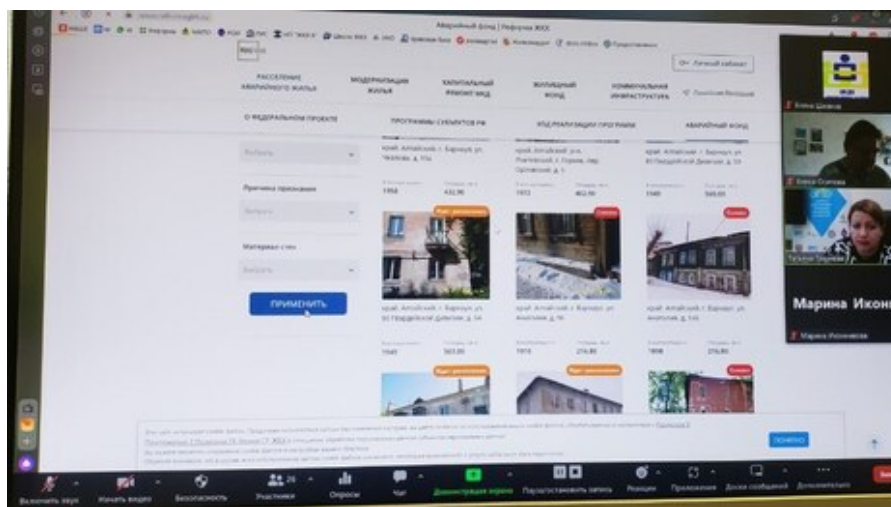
Аварийный фонд | Реформа ЖКХ

Личный кабинет

РАССЕЛЕНИЕ АВАРИЙНОГО ЖИЛЬЯ

МОДЕРНИЗАЦИЯ ЖИЛЬЯ

КАПИТАЛЬНЫЙ РЕМОНТ МКД

ЖИЛИЩНЫЙ ФОНД

КОММУНАЛЬНАЯ ИНФРАСТРУКТУРА

О ФЕДЕРАЛЬНОМ ПРОЕКТЕ

ПРОГРАММЫ СУБЪЕКТОВ РФ

ХОД РЕАЛИЗАЦИИ ПРОГРАММ

АВАРИЙНЫЙ ФОНД

Выбрать

Причина признания

Выбрать

Материал стен

Выбрать

ПРИМЕНИТЬ

край. Алтайский, г. Барнаул, ул. Чкалова, д. 31а

1958 432,90

край. Алтайский, г. Барнаул, ул. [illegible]

1972 402,90

край. Алтайский, г. Барнаул, ул. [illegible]

1940 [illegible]

край. Алтайский, г. Барнаул, ул. 50 Гвардейской Дивизии, д. 14

1949 583,00

край. Алтайский, г. Барнаул, ул. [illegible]

1916 276,80

край. Алтайский, г. Барнаул, ул. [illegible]

1908 276,80

Понятно

Елена Цинева

Елена Осипова

Марина Иконн

Марина Иконникова

Включить звук

Начать видео

Безопасность

Участники 26

Опросы

Чат

Демонстрация экрана

Приостановить запись

Реакции

Приложения

Доски сообщений

Дополнительно